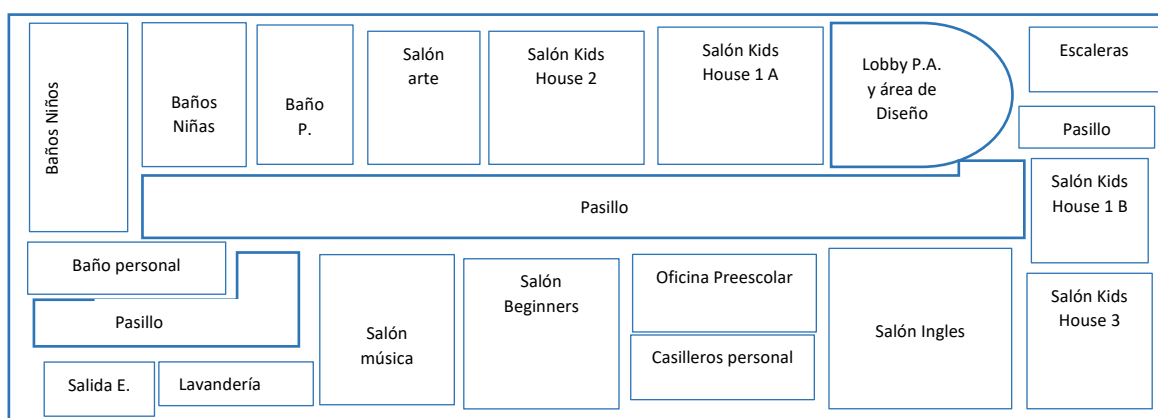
Baños Niños

Baños Niñas

Baño P.

Salón arte

Salón Kids House 2

Salón Kids House 1 A

Lobby P.A. y área de Diseño

Escaleras

Pasillo

Pasillo

Salón Kids House 1 B

Baño personal

Pasillo

Salón música

Salón Beginners

Oficina Preescolar

Casilleros personal

Salón Ingles

Salón Kids House 3

Salida E.

Lavandería